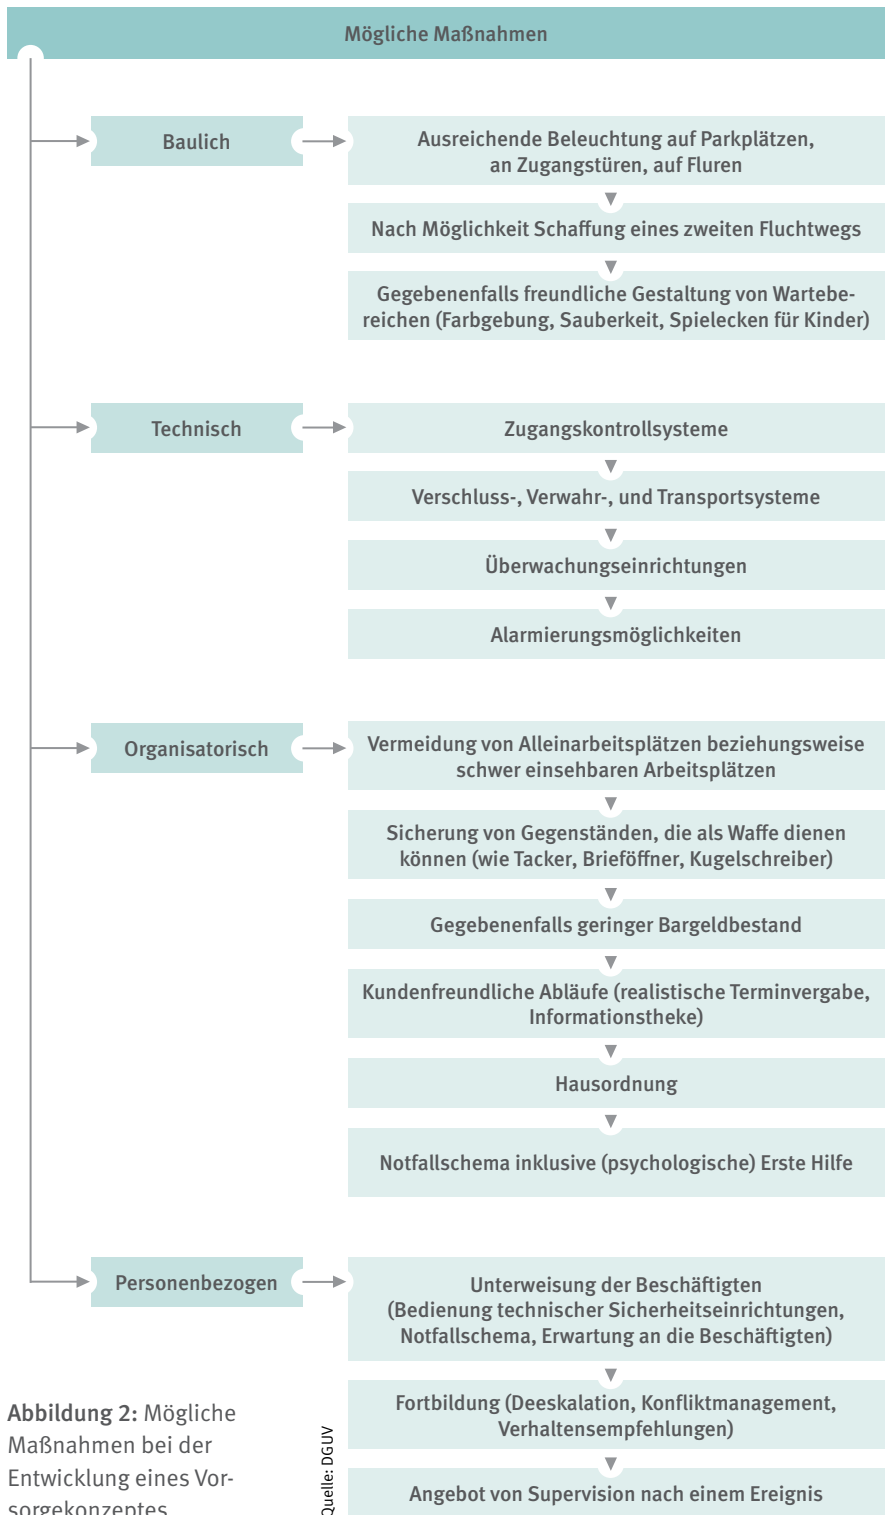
Mögliche Maßnahmen

Baulich

Ausreichende Beleuchtung auf Parkplätzen, an Zugangstüren, auf Fluren

Nach Möglichkeit Schaffung eines zweiten Fluchtwegs

Gegebenenfalls freundliche Gestaltung von Wartebereichen (Farbgebung, Sauberkeit, Spielecken für Kinder)

Technisch

Zugangskontrollsysteme

Verschluss-, Verwahr-, und Transportsysteme

Überwachungseinrichtungen

Alarmierungsmöglichkeiten

Organisatorisch

Vermeidung von Alleinarbeitsplätzen beziehungsweise schwer einsehbaren Arbeitsplätzen

Sicherung von Gegenständen, die als Waffe dienen können (wie Tacker, Brieföffner, Kugelschreiber)

Gegebenenfalls geringer Bargeldbestand

Kundenfreundliche Abläufe (realistische Terminvergabe, Informationstheke)

Hausordnung

Notfallschema inklusive (psychologische) Erste Hilfe

Personenbezogen

Unterweisung der Beschäftigten (Bedienung technischer Sicherheitseinrichtungen, Notfallschema, Erwartung an die Beschäftigten)

Fortbildung (Deeskalation, Konfliktmanagement, Verhaltensempfehlungen)

Angebot von Supervision nach einem Ereignis

Abbildung 2: Mögliche Maßnahmen bei der Entwicklung eines Vorsorgekonzeptes

Quelle: DGUV